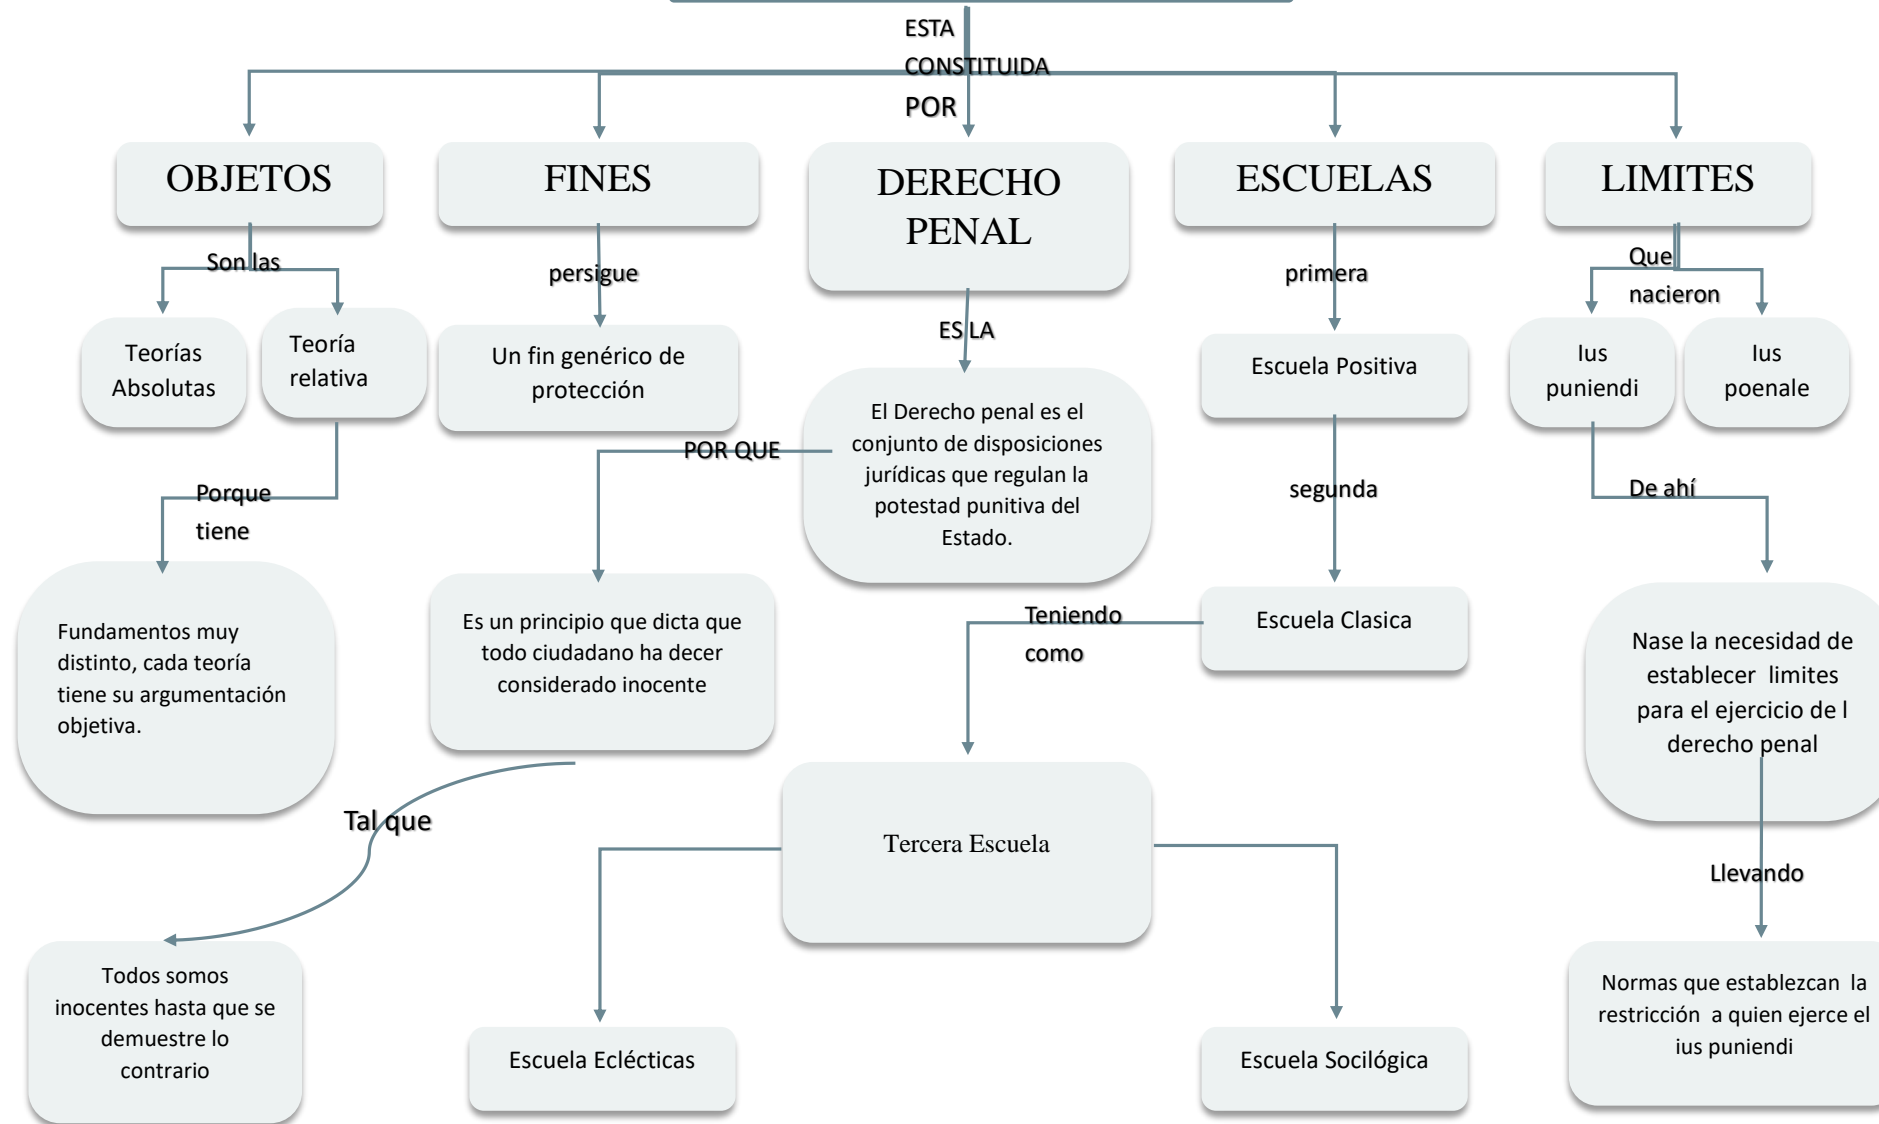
ESTA CONSTITUIDA POR

OBJETOS

FINES

DERECHO PENAL

ESCUELAS

LIMITES

Son las

Teorías Absolutas

Teoría relativa

Porque tiene

Fundamentos muy distinto, cada teoría tiene su argumentación objetiva.

persigue

Un fin genérico de protección

POR QUE

Es un principio que dicta que todo ciudadano ha decer considerado inocente

Tal que

Todos somos inocentes hasta que se demuestre lo contrario

ES LA

El Derecho penal es el conjunto de disposiciones jurídicas que regulan la potestad punitiva del Estado.

primera

Escuela Positiva

segunda

Escuela Clasica

Teniendo como

Tercera Escuela

Escuela Eclécticas

Escuela Socilógica

Que nacieron

Ius puniendi

Ius poenale

De ahí

Nase la necesidad de establecer limites para el ejercicio de l derecho penal

Llevando

Normas que establezcan la restricción a quien ejerce el ius puniendi